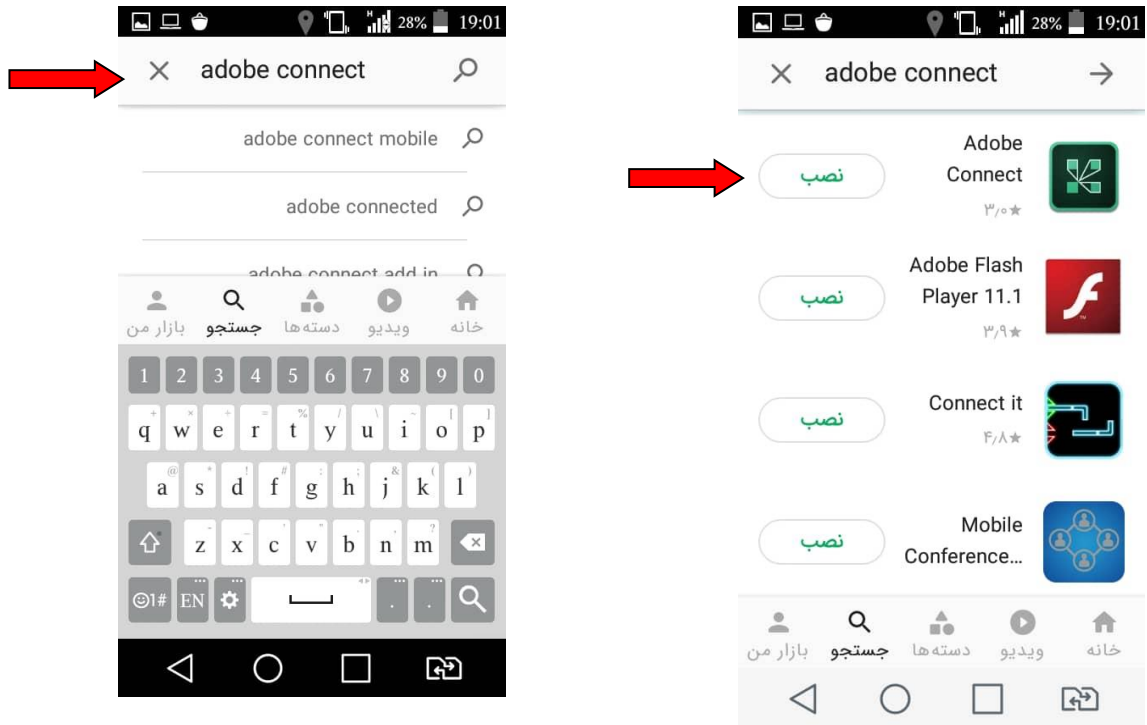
28% 19:01

adobe connect

adobe connect mobile

adobe connected

adobe connect add in

خانه ویدیو دسته‌ها جستجو بازار من

1 2 3 4 5 6 7 8 9 0

q w e r t y u i o p

a s d f g h j k l

z x c v b n m

☺1# EN

28% 19:01

adobe connect

Adobe Connect
۳/۰★
نصب

Adobe Flash Player 11.1
۳/۹★
نصب

Connect it
۴/۸★
نصب

Mobile Conference...
نصب

خانه ویدیو دسته‌ها جستجو بازار من